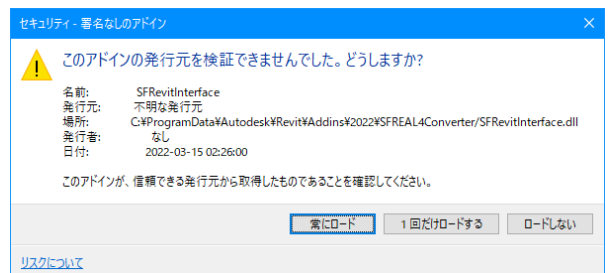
セキュリティ - 署名なしのアドイン

このアドインの発行元を検証できませんでした。どうしますか?

名前: SFRevitInterface
発行元: 不明な発行元
場所: C:¥ProgramData¥Autodesk¥Revit¥Addins¥2022¥SFREAL4Converter/SFRevitInterface.dll
発行者: なし
日付: 2022-03-15 02:26:00

このアドインが、信頼できる発行元から取得したものであることを確認してください。

常にロード | 1 回だけロードする | ロードしない

リスクについて